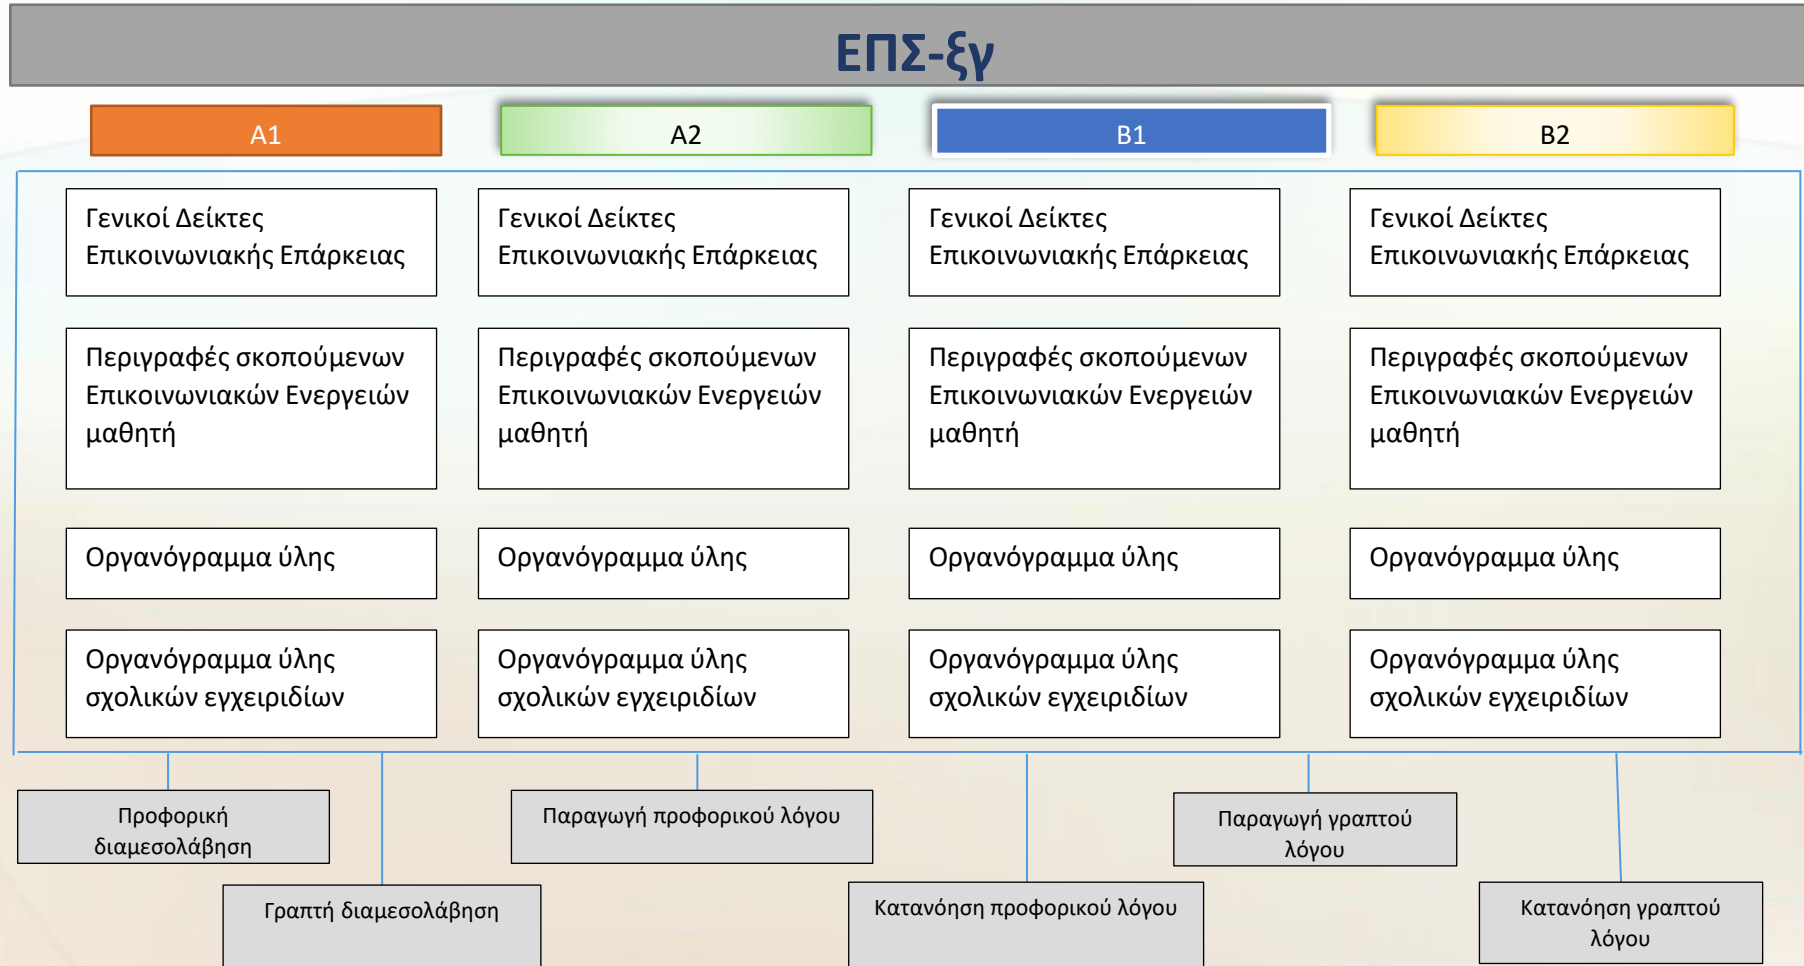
ΕΠΣ-ξγ

A1

A2

B1

B2

Γενικοί Δείκτες Επικοινωνιακής Επάρκειας

Γενικοί Δείκτες Επικοινωνιακής Επάρκειας

Γενικοί Δείκτες Επικοινωνιακής Επάρκειας

Γενικοί Δείκτες Επικοινωνιακής Επάρκειας

Περιγραφές σκοπούμενων Επικοινωνιακών Ενεργειών μαθητή

Περιγραφές σκοπούμενων Επικοινωνιακών Ενεργειών μαθητή

Περιγραφές σκοπούμενων Επικοινωνιακών Ενεργειών μαθητή

Περιγραφές σκοπούμενων Επικοινωνιακών Ενεργειών μαθητή

Οργανόγραμμα ύλης

Οργανόγραμμα ύλης

Οργανόγραμμα ύλης

Οργανόγραμμα ύλης

Οργανόγραμμα ύλης σχολικών εγχειριδίων

Οργανόγραμμα ύλης σχολικών εγχειριδίων

Οργανόγραμμα ύλης σχολικών εγχειριδίων

Οργανόγραμμα ύλης σχολικών εγχειριδίων

Προφορική διαμεσολάβηση

Παραγωγή προφορικού λόγου

Παραγωγή γραπτού λόγου

Γραπτή διαμεσολάβηση

Κατανόηση προφορικού λόγου

Κατανόηση γραπτού λόγου